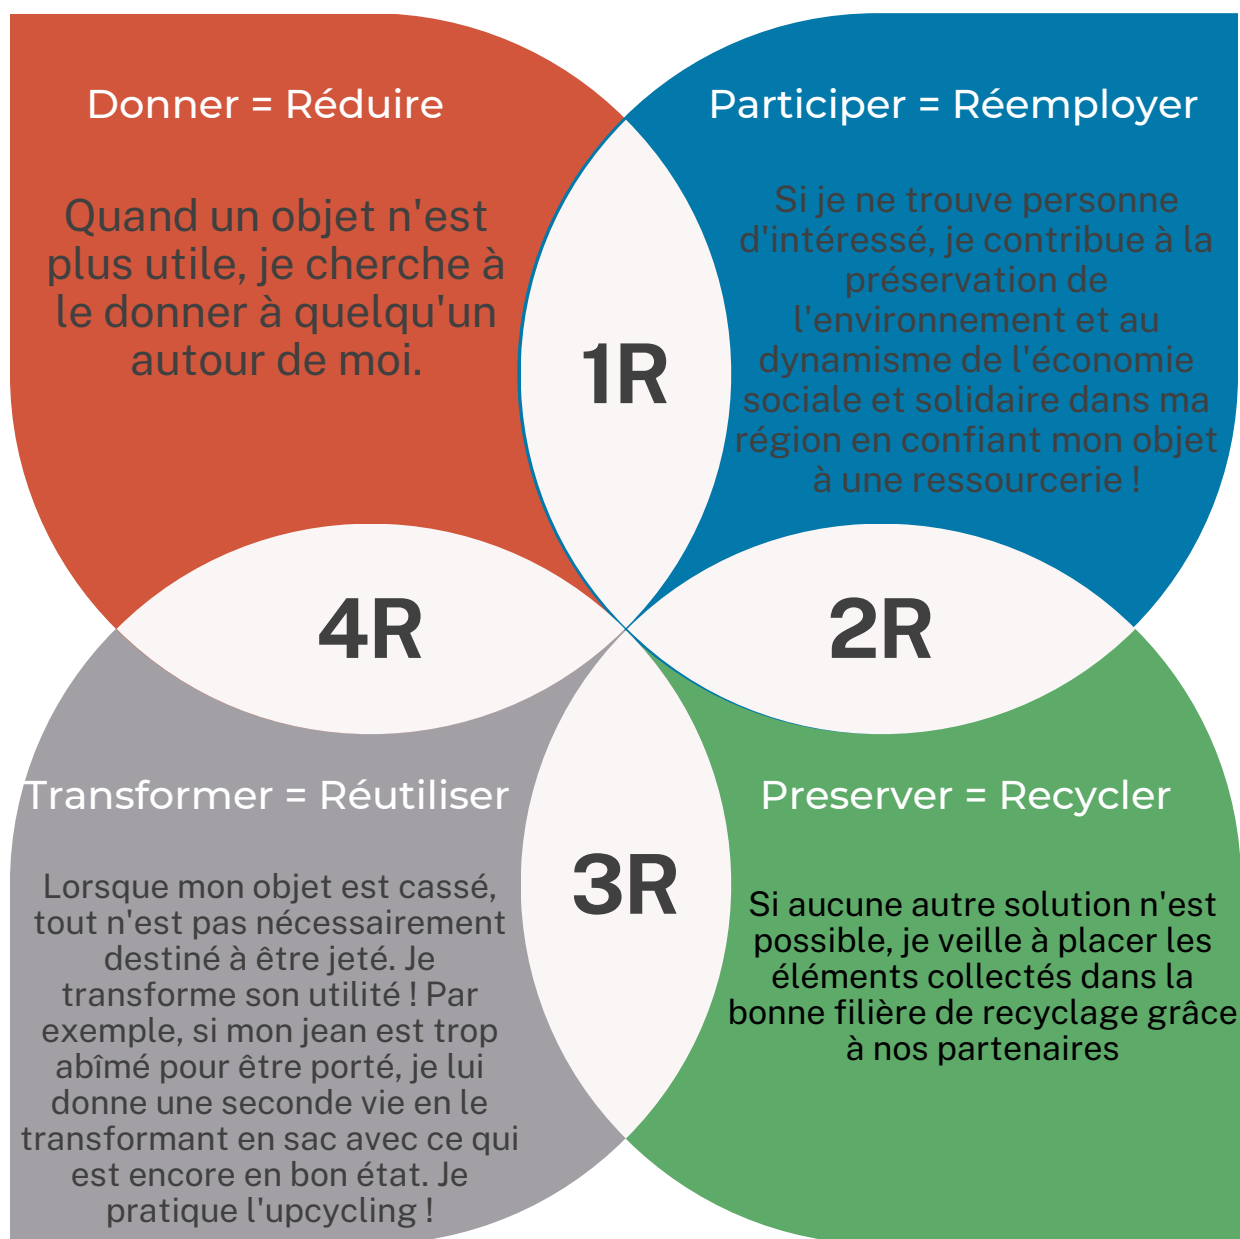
Donner = Réduire

Quand un objet n'est plus utile, je cherche à le donner à quelqu'un autour de moi.

Participer = Réemployer

Si je ne trouve personne d'intéressé, je contribue à la préservation de l'environnement et au dynamisme de l'économie sociale et solidaire dans ma région en confiant mon objet à une ressourcerie !

1R

4R

2R

3R

Transformer = Réutiliser

Lorsque mon objet est cassé, tout n'est pas nécessairement destiné à être jeté. Je transforme son utilité ! Par exemple, si mon jean est trop abîmé pour être porté, je lui donne une seconde vie en le transformant en sac avec ce qui est encore en bon état. Je pratique l'upcycling !

Preserver = Recycler

Si aucune autre solution n'est possible, je veille à placer les éléments collectés dans la bonne filière de recyclage grâce à nos partenaires